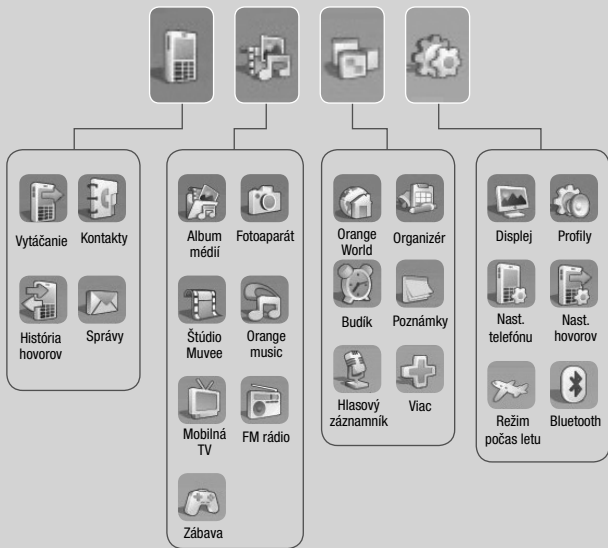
Vytáčanie
Kontakty
História hovorov
Správy

Album médií
Fotoaparát
Štúdio Muvee
Orange music
Mobilná TV
FM rádio
Zábava

Orange World
Organizér
Budík
Poznámky
Hlasový záznamník
Viac

Displej
Profily
Nast. telefónu
Nast. hovorov
Režim počas letu
Bluetooth